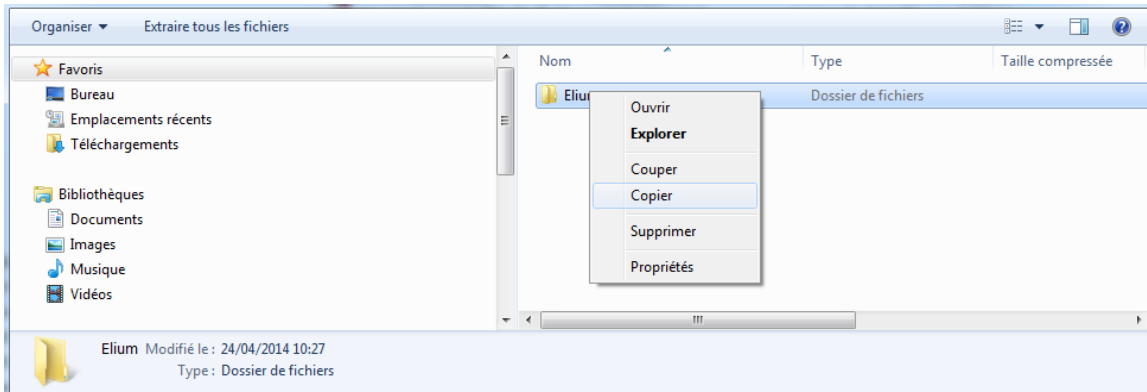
Organiser ▾ Extraire tous les fichiers

Favoris
Bureau
Emplacements récents
Téléchargements

Bibliothèques
Documents
Images
Musique
Vidéos

| Nom | Type | Taille compressée |
|---|---|---|
| Eliu | Dossier de fichiers | |

Ouvrir
Explorer
Couper
Copier
Supprimer
Propriétés

Elium Modifié le : 24/04/2014 10:27
Type : Dossier de fichiers